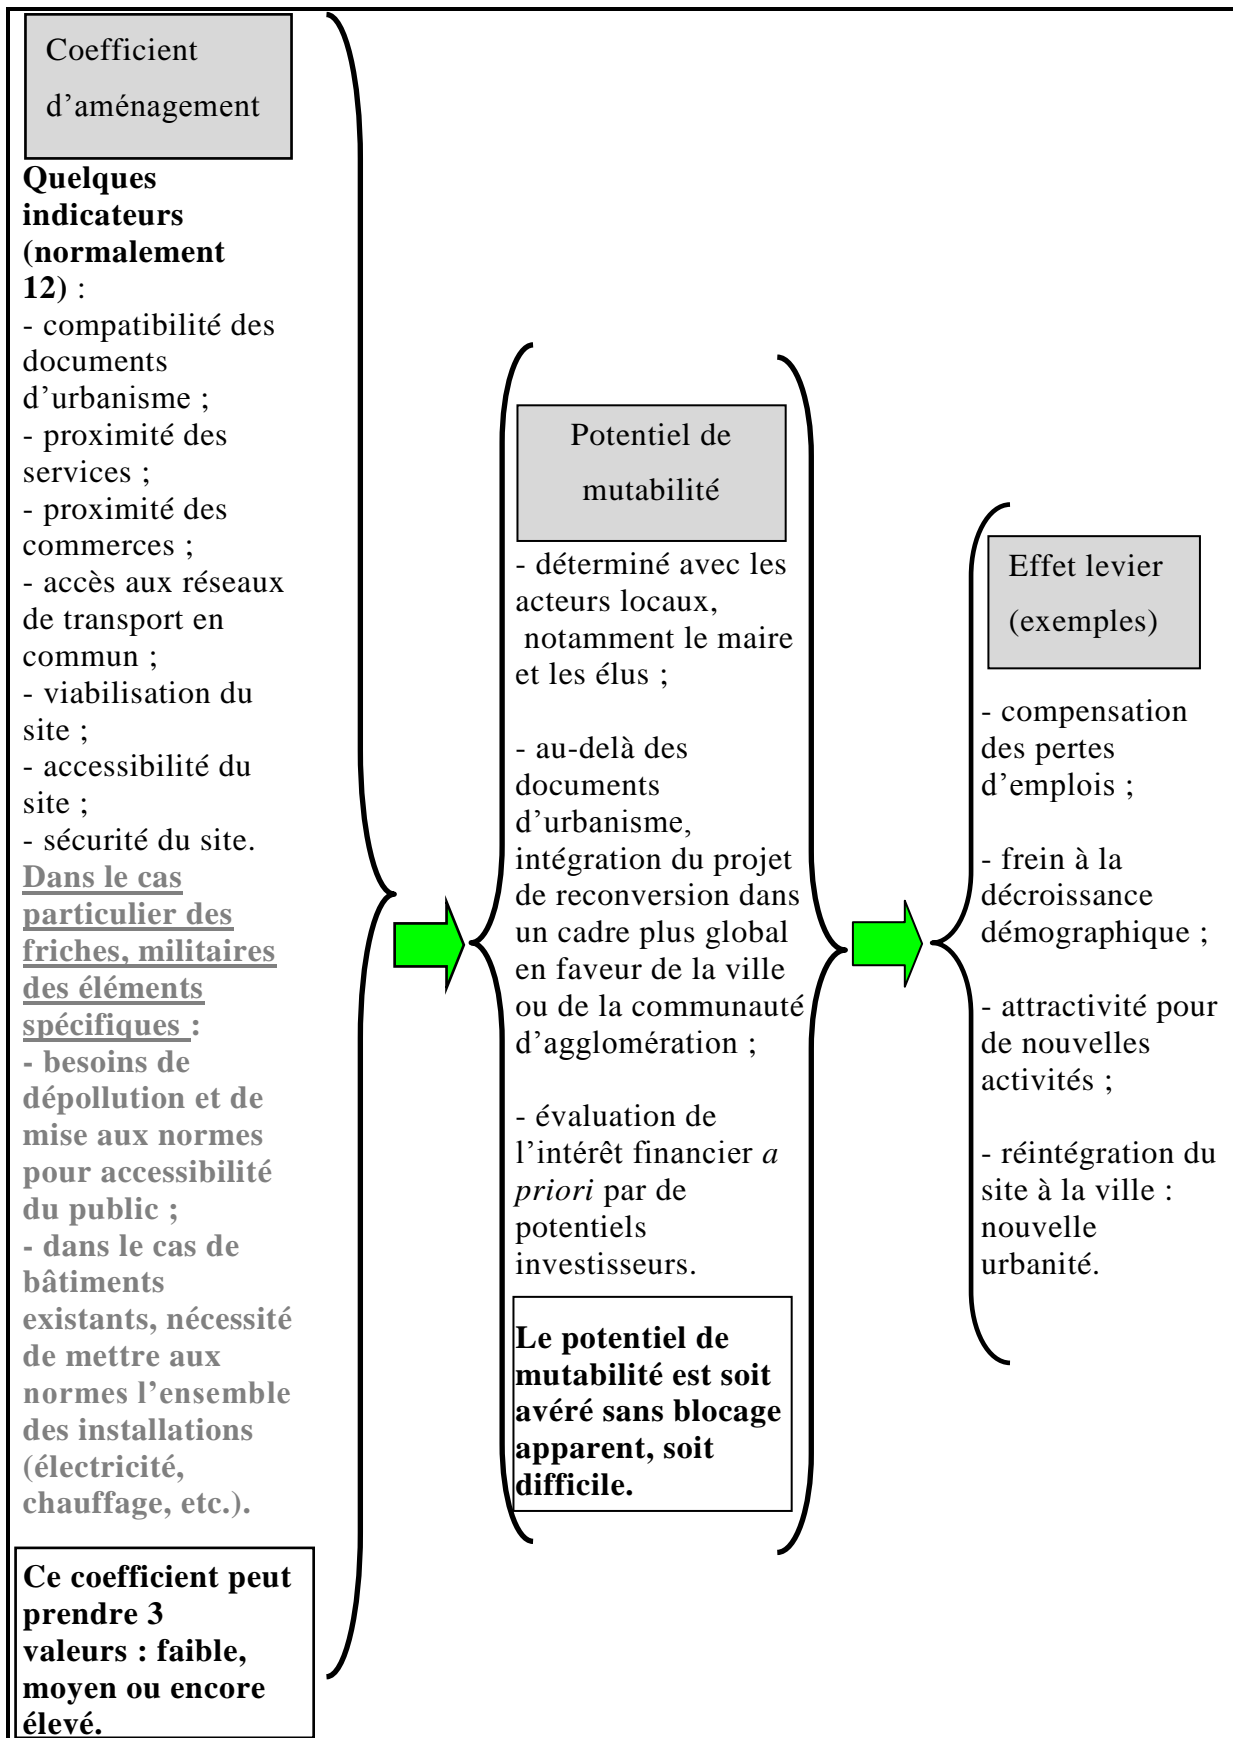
Coefficient d’aménagement

**Quelques indicateurs (normalement 12)** :
- compatibilité des documents d’urbanisme ;
- proximité des services ;
- proximité des commerces ;
- accès aux réseaux de transport en commun ;
- viabilisation du site ;
- accessibilité du site ;
- sécurité du site.
**Dans le cas particulier des friches, militaires des éléments spécifiques :**
**- besoins de dépollution et de mise aux normes pour accessibilité du public ;**
**- dans le cas de bâtiments existants, nécessité de mettre aux normes l’ensemble des installations (électricité, chauffage, etc.).**

**Ce coefficient peut prendre 3 valeurs : faible, moyen ou encore élevé.**

Potentiel de mutabilité

- déterminé avec les acteurs locaux, notamment le maire et les élus ;

- au-delà des documents d’urbanisme, intégration du projet de reconversion dans un cadre plus global en faveur de la ville ou de la communauté d’agglomération ;

- évaluation de l’intérêt financier *a priori* par de potentiels investisseurs.

**Le potentiel de mutabilité est soit avéré sans blocage apparent, soit difficile.**

Effet levier (exemples)

- compensation des pertes d’emplois ;

- frein à la décroissance démographique ;

- attractivité pour de nouvelles activités ;

- réintégration du site à la ville : nouvelle urbanité.